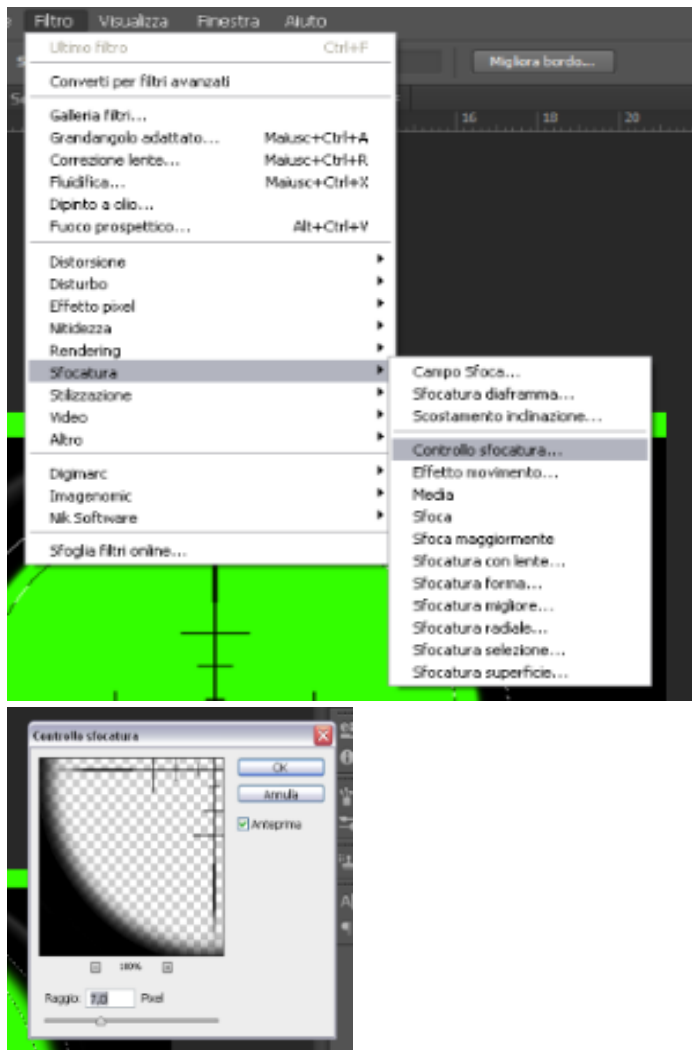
Filtro Visualizza Finestra Aiuto

Migliora bordo...

16 18 20

Ultimo filtro Ctrl+F

Converti per filtri avanzati

Galleria filtri...
Grandangolo adattato... Maiusc+Ctrl+A
Correzione lente... Maiusc+Ctrl+R
Fluidifica... Maiusc+Ctrl+X
Dipinto a olio...
Fuoco prospettico... Alt+Ctrl+V

Distorsione
Disturbo
Effetto pixel
Nitidezza
Rendering
Sfocatura
Stilizzazione
Video
Altro

Digimarc
Imagenomic
Nik Software

Sfoglia filtri online...

Campo Sfoca...
Sfocatura diaframma...
Scostamento inclinazione...

Controllo sfocatura...
Effetto movimento...
Media
Sfoca
Sfoca maggiormente
Sfocatura con lente...
Sfocatura forma...
Sfocatura migliore...
Sfocatura radiale...
Sfocatura selezione...
Sfocatura superficie...

Controllo sfocatura

OK
Annulla
Anteprima

100%

Raggio: 7,0 Pixel